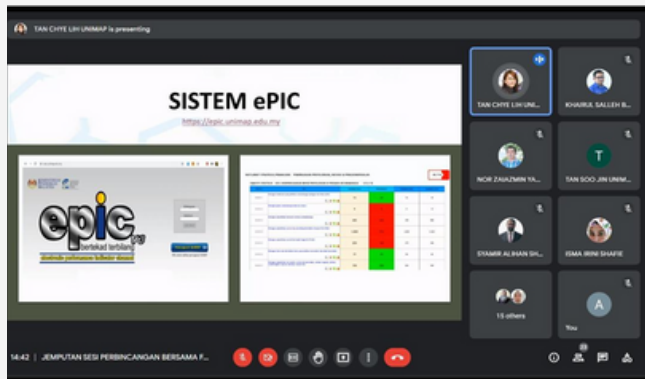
TAN CHYE LIH UNIMAP is presenting

SISTEM ePIC

https://epic.unimap.edu.my

epic

T

A

TAN CHYE LIH UNI...

KHAIRUL SALLEH B...

NOR ZAHAZMIN YA...

TAN SOO JIN UNIM...

SYAMIR ALIHAN SH...

ISMA IRINI SHAFIE

15 others

You

14:42 | JEMPUTAN SESI PERBINCANGAN BERSAMA F...